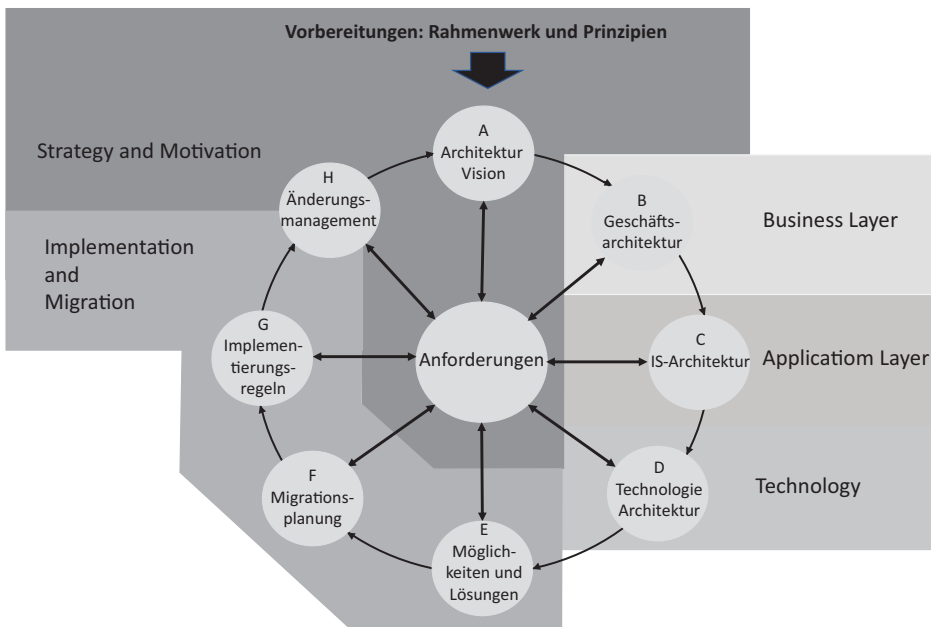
Vorbereitungen: Rahmenwerk und Prinzipien

Strategy and Motivation

Implementation and Migration

Business Layer

Applicatiom Layer

Technology

A
Architektur Vision

B
Geschäftsarchitektur

C
IS-Architektur

D
Technologie Architektur

E
Möglichkeiten und Lösungen

F
Migrationsplanung

G
Implementierungsregeln

H
Änderungsmanagement

Anforderungen